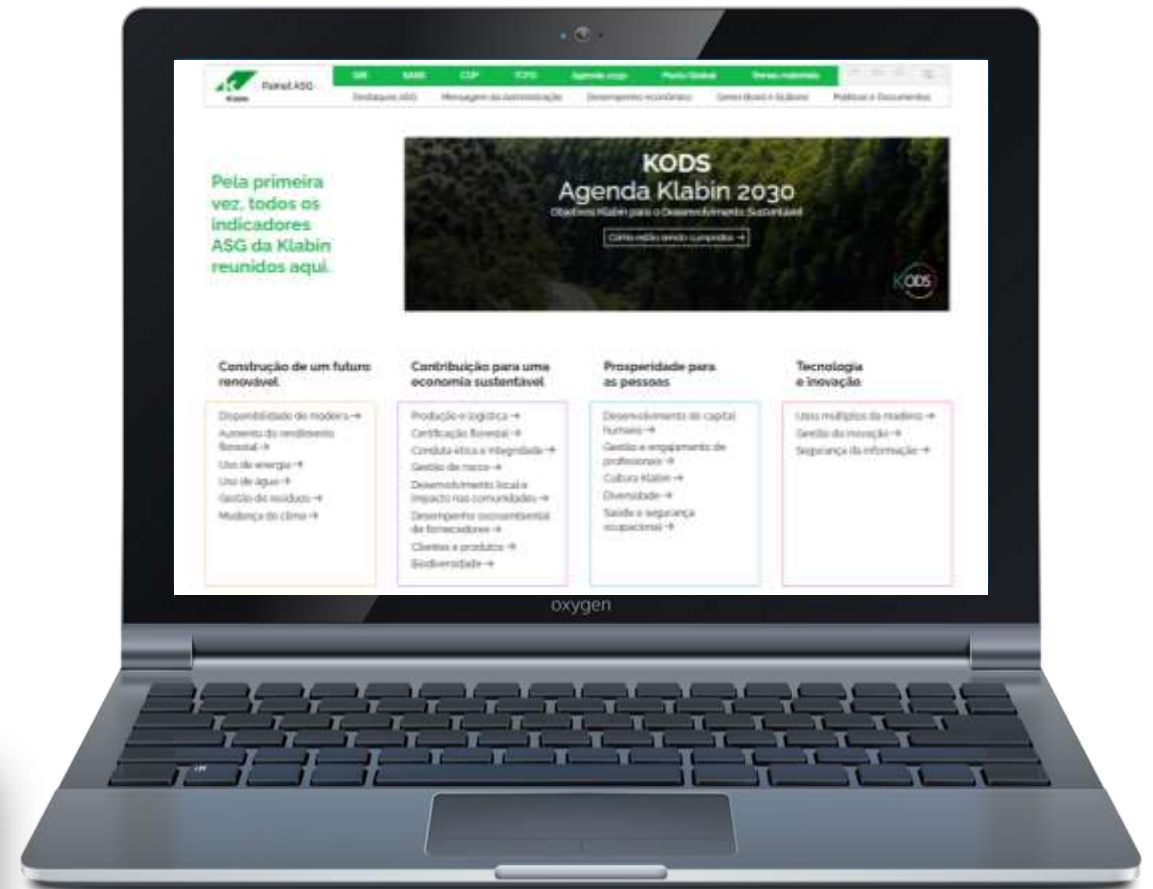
Klabin Painel ASG

GRI SASB CDP TCFD Agenda 2030 Pacto Global Temas materiais

Destaques ASG Mensagem da Administração Desempenho econômico Governança e Gestão Políticas e Documentos

Pela primeira vez, todos os indicadores ASG da Klabin reunidos aqui.

KODS
Agenda Klabin 2030
Objetivos Klabin para o Desenvolvimento Sustentável
Como estão sendo cumpridos →

KODS

Construção de um futuro renovável
Disponibilidade de madeira →
Aumento do rendimento florestal →
Uso de energia →
Uso de água →
Gestão de resíduos →
Mudança do clima →

Contribuição para uma economia sustentável
Produção e logística →
Certificação florestal →
Conduta ética e integridade →
Gestão de risco →
Desenvolvimento local e impacto nas comunidades →
Desempenho socioambiental de fornecedores →
Clientes e produtos →
Biodiversidade →

Prosperidade para as pessoas
Desenvolvimento do capital humano →
Gestão e engajamento de profissionais →
Cultura Klabin →
Diversidade →
Saúde e segurança ocupacional →

Tecnologia e inovação
Usos múltiplos da madeira →
Gestão da inovação →
Segurança da informação →

oxygen